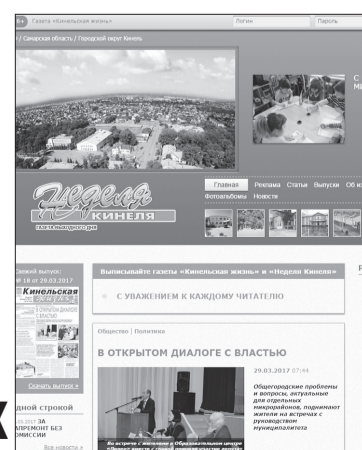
16+ Газета «Кинельская жизнь» Логин Пароль

/ Самарская область / Городской округ Кинель

С
МИ

Неделя
КИНЕЛЯ
газета выходного дня

Главная Реклама Статьи Выпуски Об и
Фотоальбомы Новости

Свежий выпуск:
№ 18 от 29.03.2017
Кинельская
В ОТКРЫТОМ ДИАЛОГЕ С ВЛАСТЬЮ
Скачать выпуск »

Выписывайте газеты «Кинельская жизнь» и «Недели Кинеля»

С УВАЖЕНИЕМ К КАЖДОМУ ЧИТАТЕЛЮ

Общество | Политика

В ОТКРЫТОМ ДИАЛОГЕ С ВЛАСТЬЮ

29.03.2017 07:44

Общегородские проблемы и вопросы, актуальные для отдельных микрорайонов, поднимают жители на встречах с руководством муниципалитета

Во встрече с жителями в Образовательном центре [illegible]

К
дной строкой
ЗА
РЕМОНТ БЕЗ
ОМИССИИ
Все новости »

Р